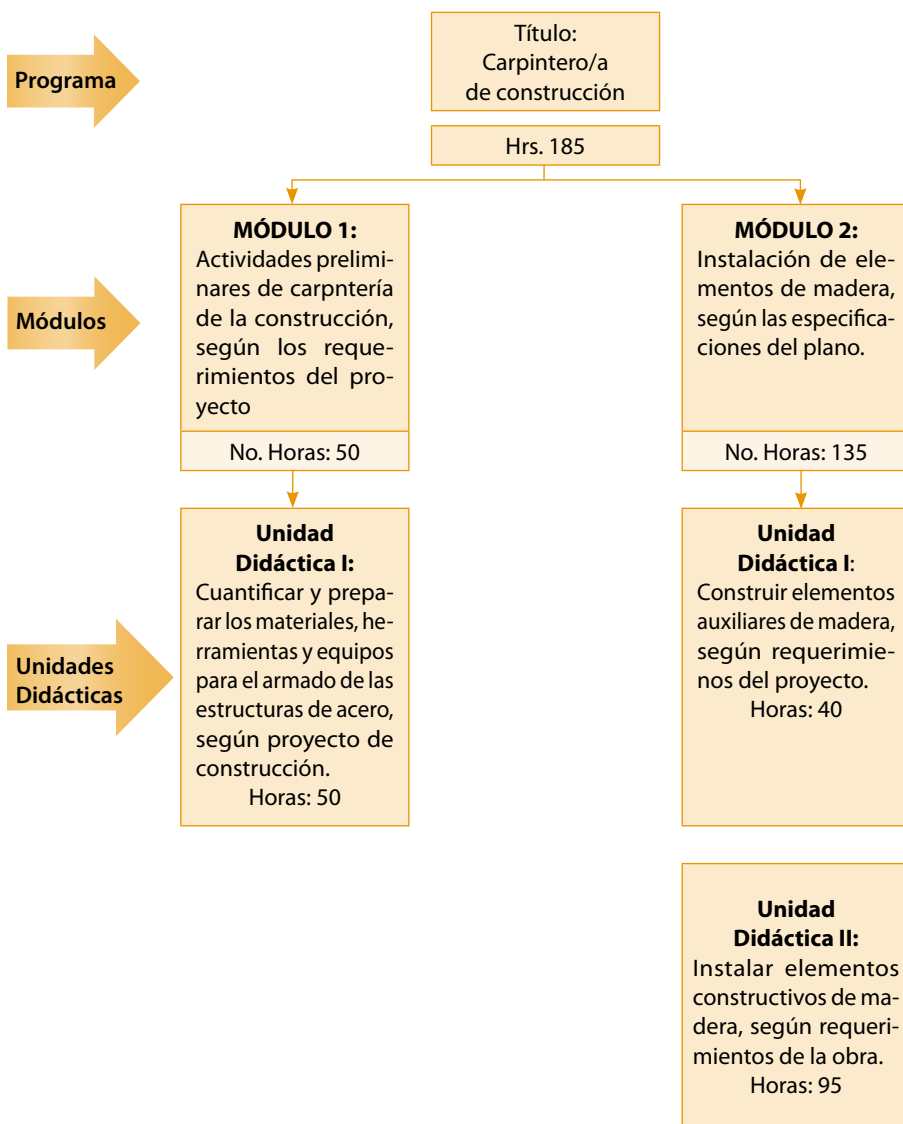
Programa

Título:
Carpintero/a
de construcción

Hrs. 185

Módulos

**MÓDULO 1:**
Actividades preliminares de carpntería de la construcción, según los requerimientos del proyecto

No. Horas: 50

**MÓDULO 2:**
Instalación de elementos de madera, según las especificaciones del plano.

No. Horas: 135

Unidades Didácticas

**Unidad Didáctica I:**
Cuantificar y preparar los materiales, herramientas y equipos para el armado de las estructuras de acero, según proyecto de construcción.
Horas: 50

**Unidad Didáctica I:**
Construir elementos auxiliares de madera, según requerimienos del proyecto.
Horas: 40

**Unidad Didáctica II:**
Instalar elementos constructivos de madera, según requerimientos de la obra.
Horas: 95